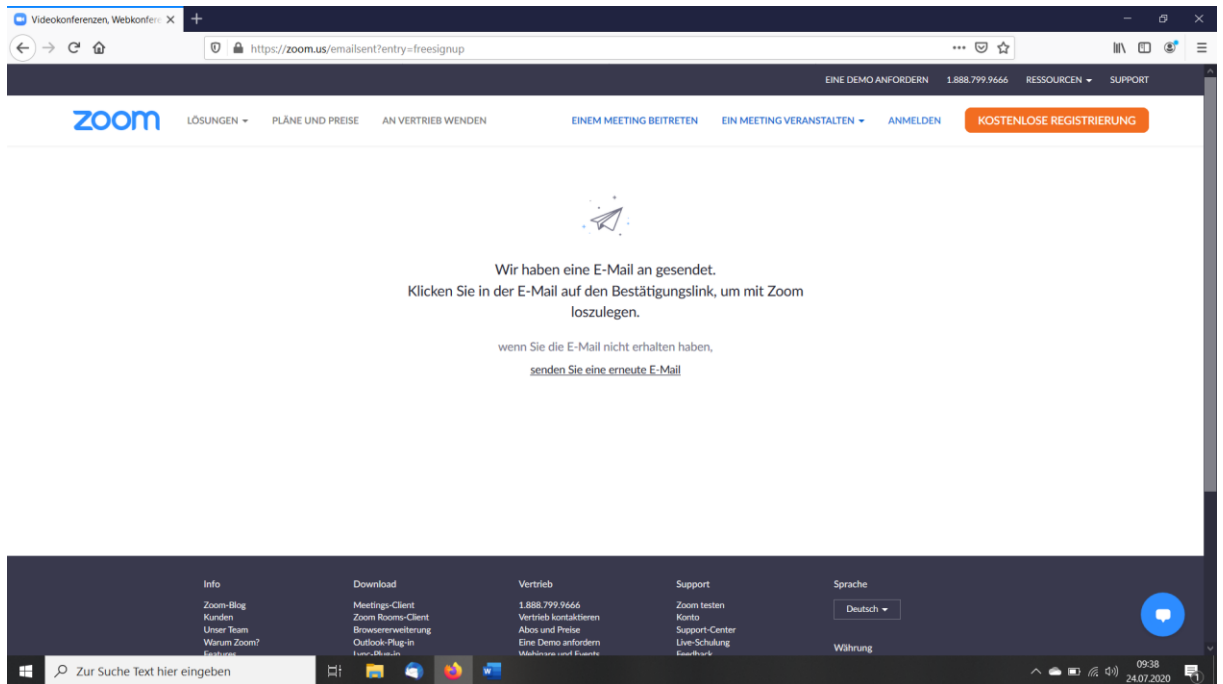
Videokonferenzen, Webkonfer

https://zoom.us/emailsent?entry=freesignup

EINE DEMO ANFORDERN 1.888.799.9666 RESSOURCEN SUPPORT

zoom LÖSUNGEN PLÄNE UND PREISE AN VERTRIEB WENDEN EINEM MEETING BEITRETEN EIN MEETING VERANSTALTEN ANMELDEN KOSTENLOSE REGISTRIERUNG

Wir haben eine E-Mail an gesendet.
Klicken Sie in der E-Mail auf den Bestätigungslink, um mit Zoom loszulegen.

wenn Sie die E-Mail nicht erhalten haben,

senden Sie eine erneute E-Mail

Info
Zoom-Blog
Kunden
Unser Team
Warum Zoom?
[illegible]

Download
Meetings-Client
Zoom Rooms-Client
Browsererweiterung
Outlook-Plug-in
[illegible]

Vertrieb
1.888.799.9666
Vertrieb kontaktieren
Abos und Preise
Eine Demo anfordern
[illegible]

Support
Zoom testen
Konto
Support-Center
Live-Schulung
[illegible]

Sprache
Deutsch

Währung

Zur Suche Text hier eingeben

09:38
24.07.2020